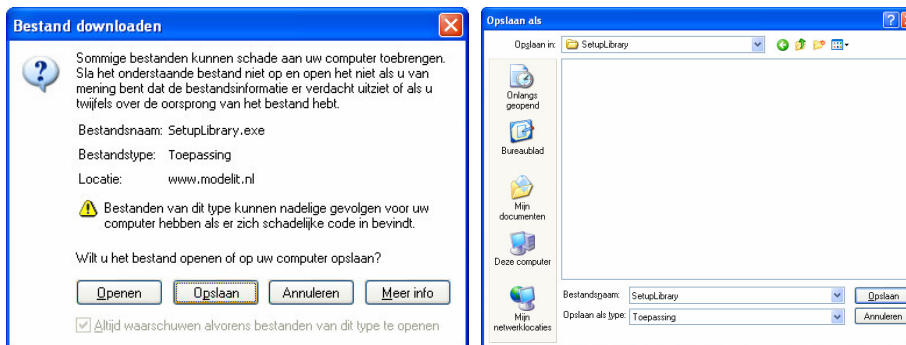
Bestand downloaden

Sommige bestanden kunnen schade aan uw computer toebrengen. Sla het onderstaande bestand niet op en open het niet als u van mening bent dat de bestandsinformatie er verdacht uitziet of als u twijfels over de oorsprong van het bestand hebt.

Bestandsnaam: SetupLibrary.exe

Bestandstype: Toepassing

Locatie: www.modelit.nl

Bestanden van dit type kunnen nadelige gevolgen voor uw computer hebben als er zich schadelijke code in bevindt.

Wilt u het bestand openen of op uw computer opslaan?

Openen | Opslaan | Annuleren | Meer info

Altijd waarschuwen alvorens bestanden van dit type te openen

Opslaan als

Opslaan in: SetupLibrary

Onlangs geopend

Bureaublad

Mijn documenten

Deze computer

Mijn netwerklocaties

Bestandsnaam: SetupLibrary

Opslaan als type: Toepassing

Opslaan

Annuleren